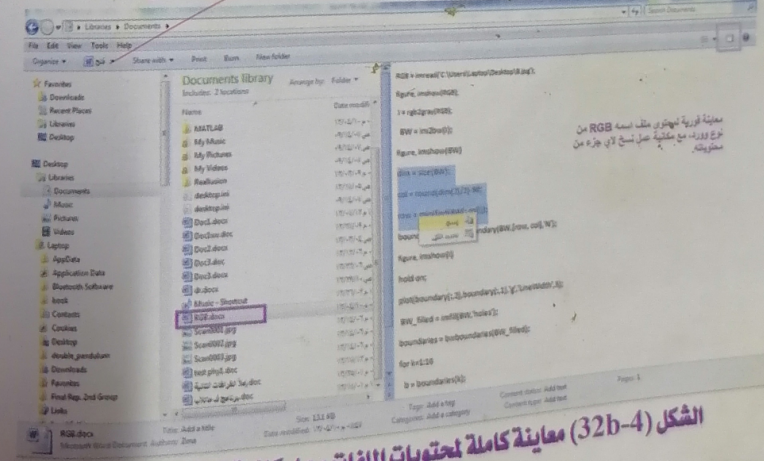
Libraries ▸ Documents ▸

File Edit View Tools Help

Organize ▾ فتح ▾ Share with ▾ Print Burn New folder

Favorites
Downloads
Recent Places
Libraries
Desktop

Desktop
Libraries
Documents
Music
Pictures
Videos
Laptop
AppData
Application Data
Bluetooth Software
book
Contacts
Cookies
Desktop
double_pendulum
Downloads
Favorites
Final Rep. 2nd Group
Links

Documents library
Includes: 2 locations
Arrange by: Folder ▾

Name
Date modified
MATLAB
My Music
My Pictures
My Videos
Reallusion
desktop.ini
desktop.ini
Doc1.docx
Doc1sm.doc
Doc2.docx
Doc3.docx
dr.docx
Music - Shortcut
RGB.docx
Scan0001.jpg
Scan0002.jpg
Scan0003.jpg
test phy1.doc
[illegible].doc
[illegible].doc

RGB = imread('C:\Users\Laptop\Desktop\8.jpg');
figure, imshow(RGB);
I = rgb2gray(RGB);
BW = im2bw(I);
figure, imshow(BW)
dim = size(BW);
col = round(dim(2)/2)-90;
row = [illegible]
boundary = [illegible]ndary(BW,[row, col],'W');
figure, imshow(I)
hold on;
plot(boundary(:,2),boundary(:,1),'g','LineWidth',3);
BW_filled = imfill(BW,'holes');
boundaries = bwboundaries(BW_filled);
for k=1:10
b = boundaries{k};

معاينة فورية لمحتوى ملف اسمه RGB من نوع وورد، مع مكانية عمل نسخ لأي جزء من محتوياته.

RGB.docx
Microsoft Word Document Authors: Zena
Title: Add a title
Date modified: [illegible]
Size: 13.1 KB
Tags: Add a tag
Categories: Add a category
Content status: Add text
Content type: Add text
Pages: 1

الشكل (32b-4) معاينة كاملة لمحتويات الملفات